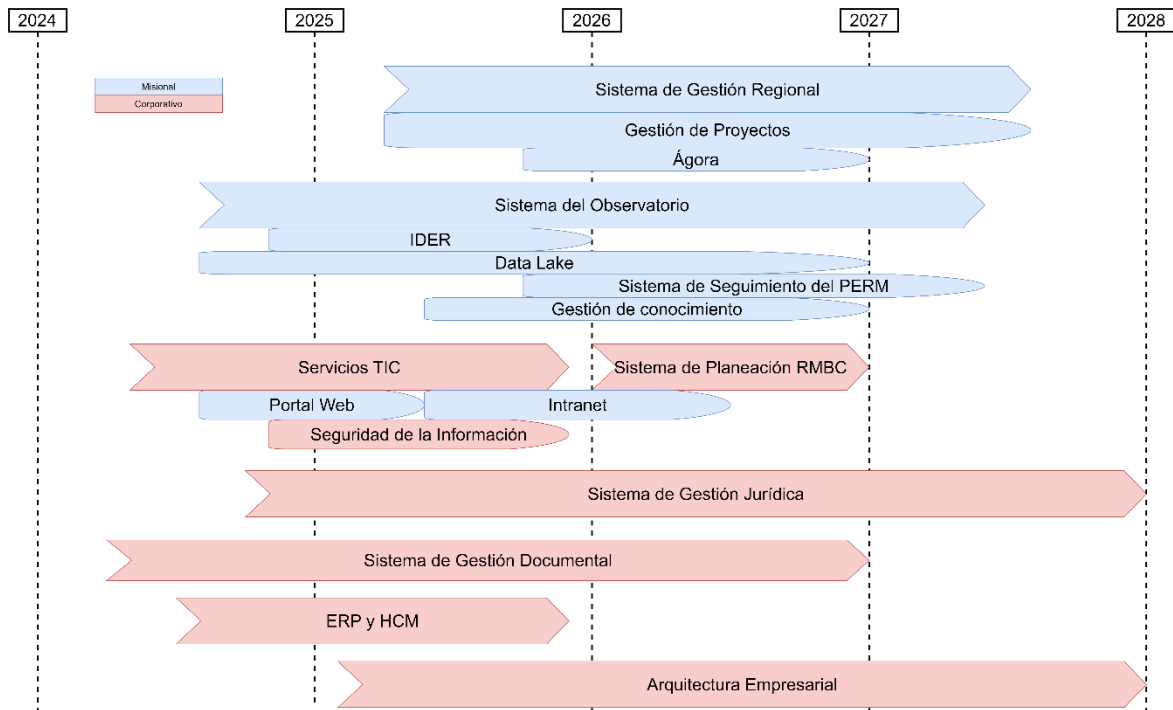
2024
2025
2026
2027
2028

Misional
Corporativo

Sistema de Gestión Regional
Gestión de Proyectos
Ágora

Sistema del Observatorio
IDER
Data Lake
Sistema de Seguimiento del PERM
Gestión de conocimiento

Servicios TIC
Sistema de Planeación RMBC
Portal Web
Intranet
Seguridad de la Información

Sistema de Gestión Jurídica

Sistema de Gestión Documental

ERP y HCM

Arquitectura Empresarial